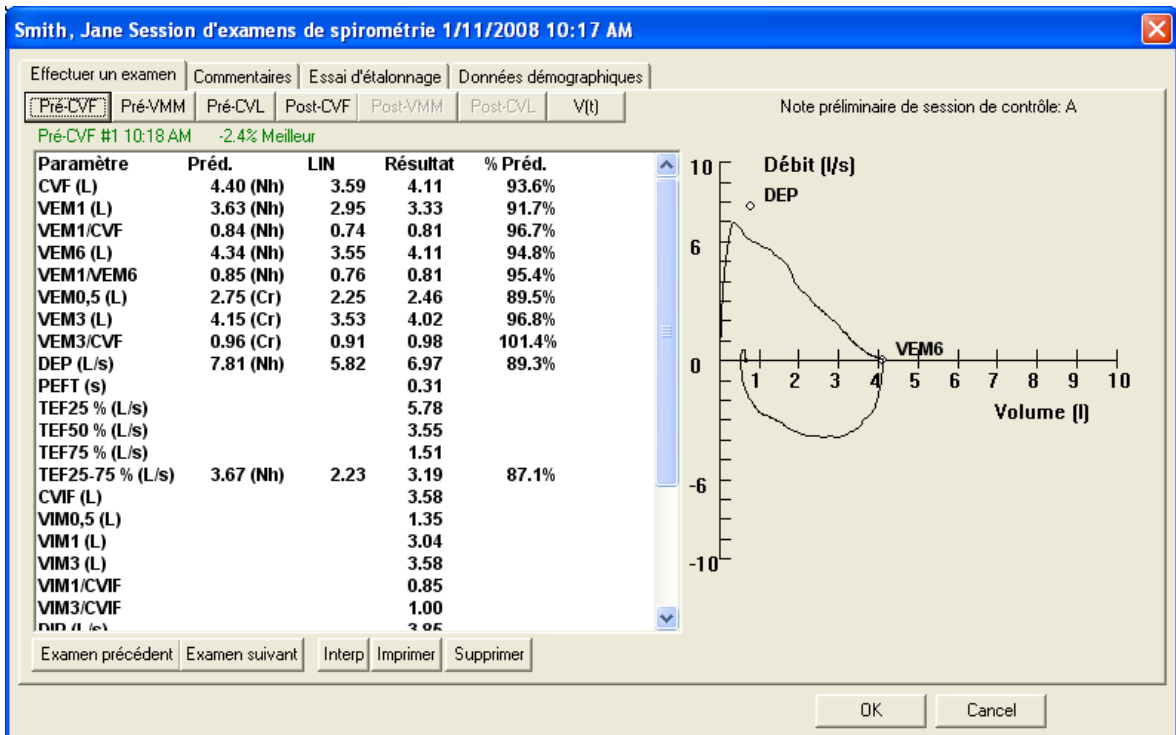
Smith, Jane Session d'examens de spirométrie 1/11/2008 10:17 AM

Effectuer un examen | Commentaires | Essai d'étalonnage | Données démographiques

Pré-CVF | Pré-VMM | Pré-CVL | Post-CVF | Post-VMM | Post-CVL | V(t)

Note préliminaire de session de contrôle: A

Pré-CVF #1 10:18 AM -2.4% Meilleur

| Paramètre | Préd. | LIN | Résultat | % Préd. |
|---|---|---|---|---|
| CVF (L) | 4.40 (Nh) | 3.59 | 4.11 | 93.6% |
| VEM1 (L) | 3.63 (Nh) | 2.95 | 3.33 | 91.7% |
| VEM1/CVF | 0.84 (Nh) | 0.74 | 0.81 | 96.7% |
| VEM6 (L) | 4.34 (Nh) | 3.55 | 4.11 | 94.8% |
| VEM1/VEM6 | 0.85 (Nh) | 0.76 | 0.81 | 95.4% |
| VEM0,5 (L) | 2.75 (Cr) | 2.25 | 2.46 | 89.5% |
| VEM3 (L) | 4.15 (Cr) | 3.53 | 4.02 | 96.8% |
| VEM3/CVF | 0.96 (Cr) | 0.91 | 0.98 | 101.4% |
| DEP (L/s) | 7.81 (Nh) | 5.82 | 6.97 | 89.3% |
| PEFT (s) | | | 0.31 | |
| TEF25 % (L/s) | | | 5.78 | |
| TEF50 % (L/s) | | | 3.55 | |
| TEF75 % (L/s) | | | 1.51 | |
| TEF25-75 % (L/s) | 3.67 (Nh) | 2.23 | 3.19 | 87.1% |
| CVIF (L) | | | 3.58 | |
| VIM0,5 (L) | | | 1.35 | |
| VIM1 (L) | | | 3.04 | |
| VIM3 (L) | | | 3.58 | |
| VIM1/CVIF | | | 0.85 | |
| VIM3/CVIF | | | 1.00 | |
| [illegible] | | | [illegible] | |

Débit (l/s)
DEP
VEM6
10 6 0 -6 -10
1 2 3 4 5 6 7 8 9 10
Volume (l)

Examen précédent | Examen suivant | Interp | Imprimer | Supprimer

OK | Cancel